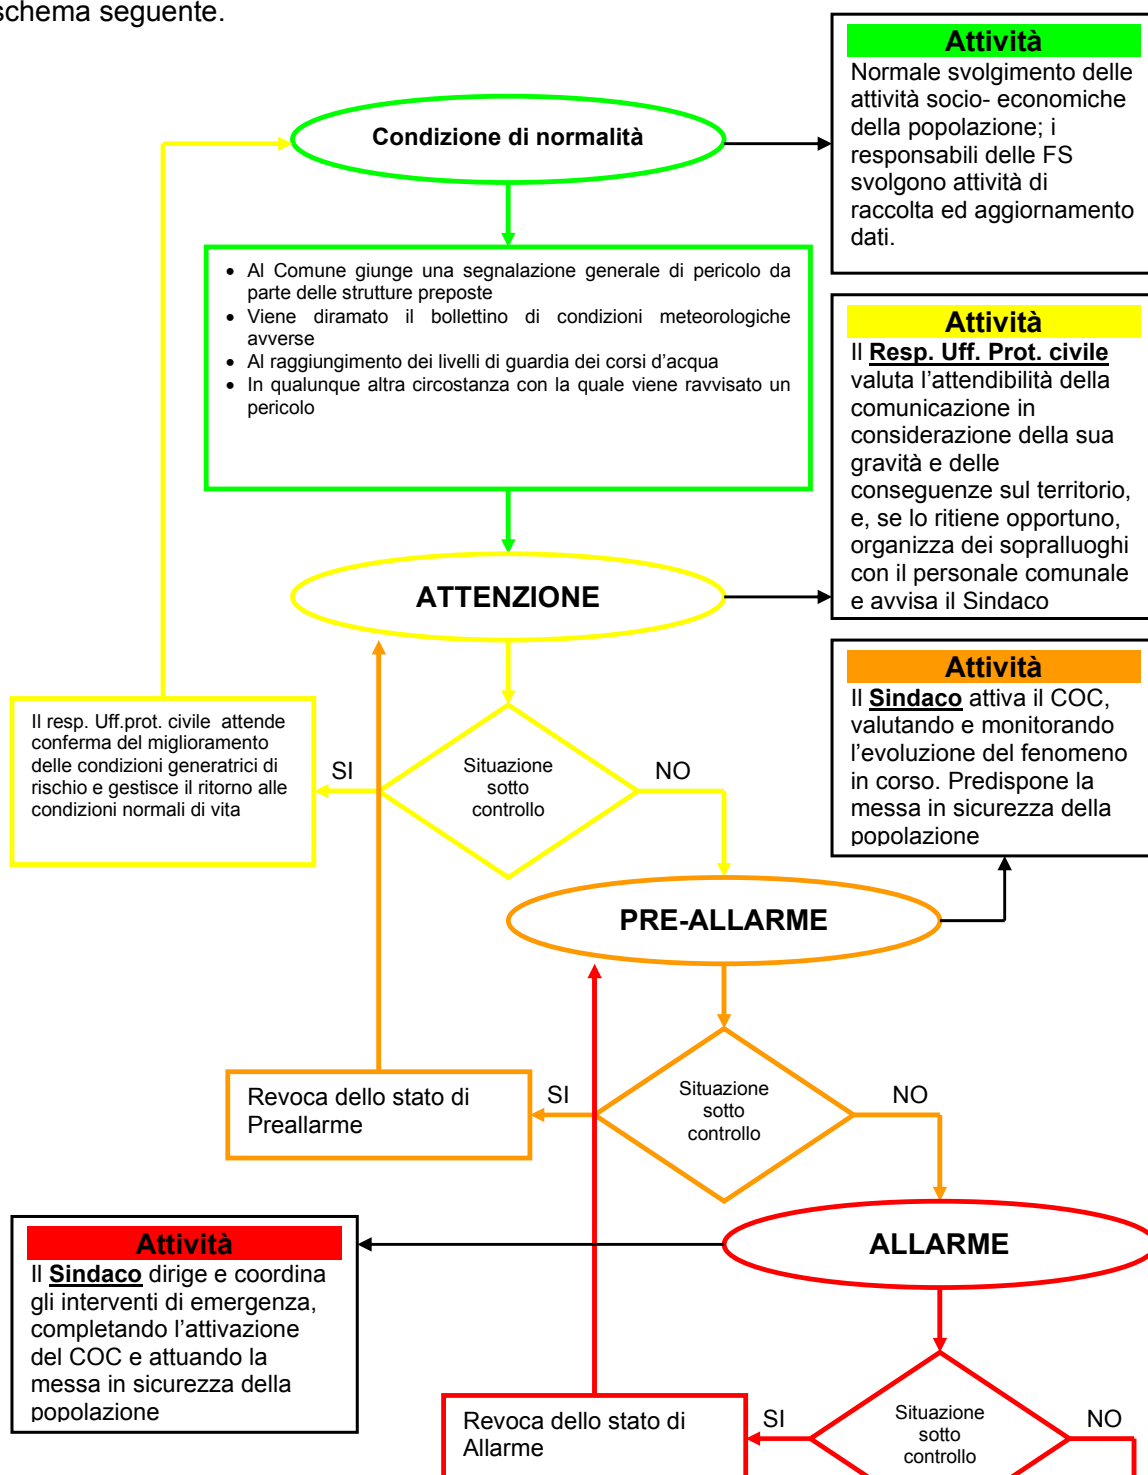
schema seguente.

Condizione di normalità

Attività
Normale svolgimento delle attività socio- economiche della popolazione; i responsabili delle FS svolgono attività di raccolta ed aggiornamento dati.

- Al Comune giunge una segnalazione generale di pericolo da parte delle strutture preposte
- Viene diramato il bollettino di condizioni meteorologiche avverse
- Al raggiungimento dei livelli di guardia dei corsi d'acqua
- In qualunque altra circostanza con la quale viene ravvisato un pericolo

Attività
Il **Resp. Uff. Prot. civile** valuta l'attendibilità della comunicazione in considerazione della sua gravità e delle conseguenze sul territorio, e, se lo ritiene opportuno, organizza dei sopralluoghi con il personale comunale e avvisa il Sindaco

ATTENZIONE

Attività
Il **Sindaco** attiva il COC, valutando e monitorando l'evoluzione del fenomeno in corso. Predispone la messa in sicurezza della popolazione

Il resp. Uff.prot. civile attende conferma del miglioramento delle condizioni generatrici di rischio e gestisce il ritorno alle condizioni normali di vita

SI

Situazione sotto controllo

NO

PRE-ALLARME

Revoca dello stato di Preallarme

SI

Situazione sotto controllo

NO

Attività
Il **Sindaco** dirige e coordina gli interventi di emergenza, completando l'attivazione del COC e attuando la messa in sicurezza della popolazione

ALLARME

Revoca dello stato di Allarme

SI

Situazione sotto controllo

NO